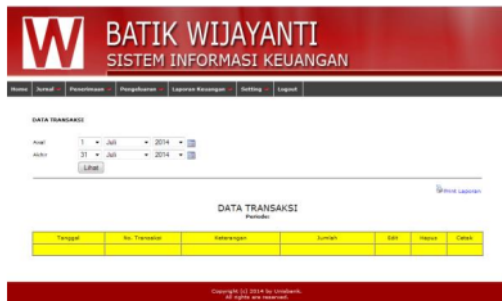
W BATIK WIJAYANTI
SISTEM INFORMASI KEUANGAN

Home | Jurnal | Penerimaan | Pengeluaran | Laporan Keuangan | Setting | Logout

DATA TRANSAKSI

Awal 1 Juli 2014
Akhir 31 Juli 2014
Lihat

Print Laporan

DATA TRANSAKSI
Periode:

| Tanggal | No. Transaksi | Keterangan | Jumlah | Edit | Hapus | Cetak |
|---|---|---|---|---|---|---|
| | | | | | | |

Copyright (c) 2014 by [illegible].
All rights are reserved.